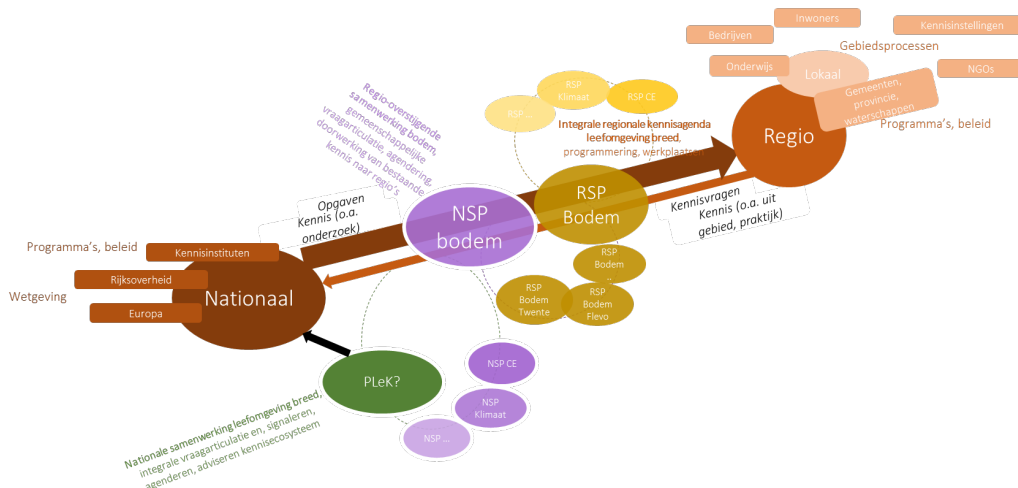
Inwoners

Bedrijven

Kennisinstellingen

Gebiedsprocessen

Onderwijs

Lokaal

NGOs

Gemeenten, provincie, waterschappen

Programma's, beleid

Regio

RSP Klimaat

RSP CE

RSP ...

Integrale regionale kennisagenda leefomgeving breed, programmering, werkplaatsen

Regio-overstijgende samenwerking bodem, gemeenschappelijke vraagarticulatie, agendering, doorwerking van bestaande kennis naar regio's

RSP Bodem

Kennisvragen Kennis (o.a. uit gebied, praktijk)

Opgaven Kennis (o.a. onderzoek)

NSP bodem

Programma's, beleid

Kennisinstituten

Rijksoverheid

Wetgeving

Europa

Nationaal

RSP Bodem ...

RSP Bodem Twente

RSP Bodem Flevo

PLeK?

NSP CE

NSP Klimaat

NSP ...

Nationale samenwerking leefomgeving breed, integrale vraagarticulatie en, signaleren, agenderen, adviseren kennisecosysteem